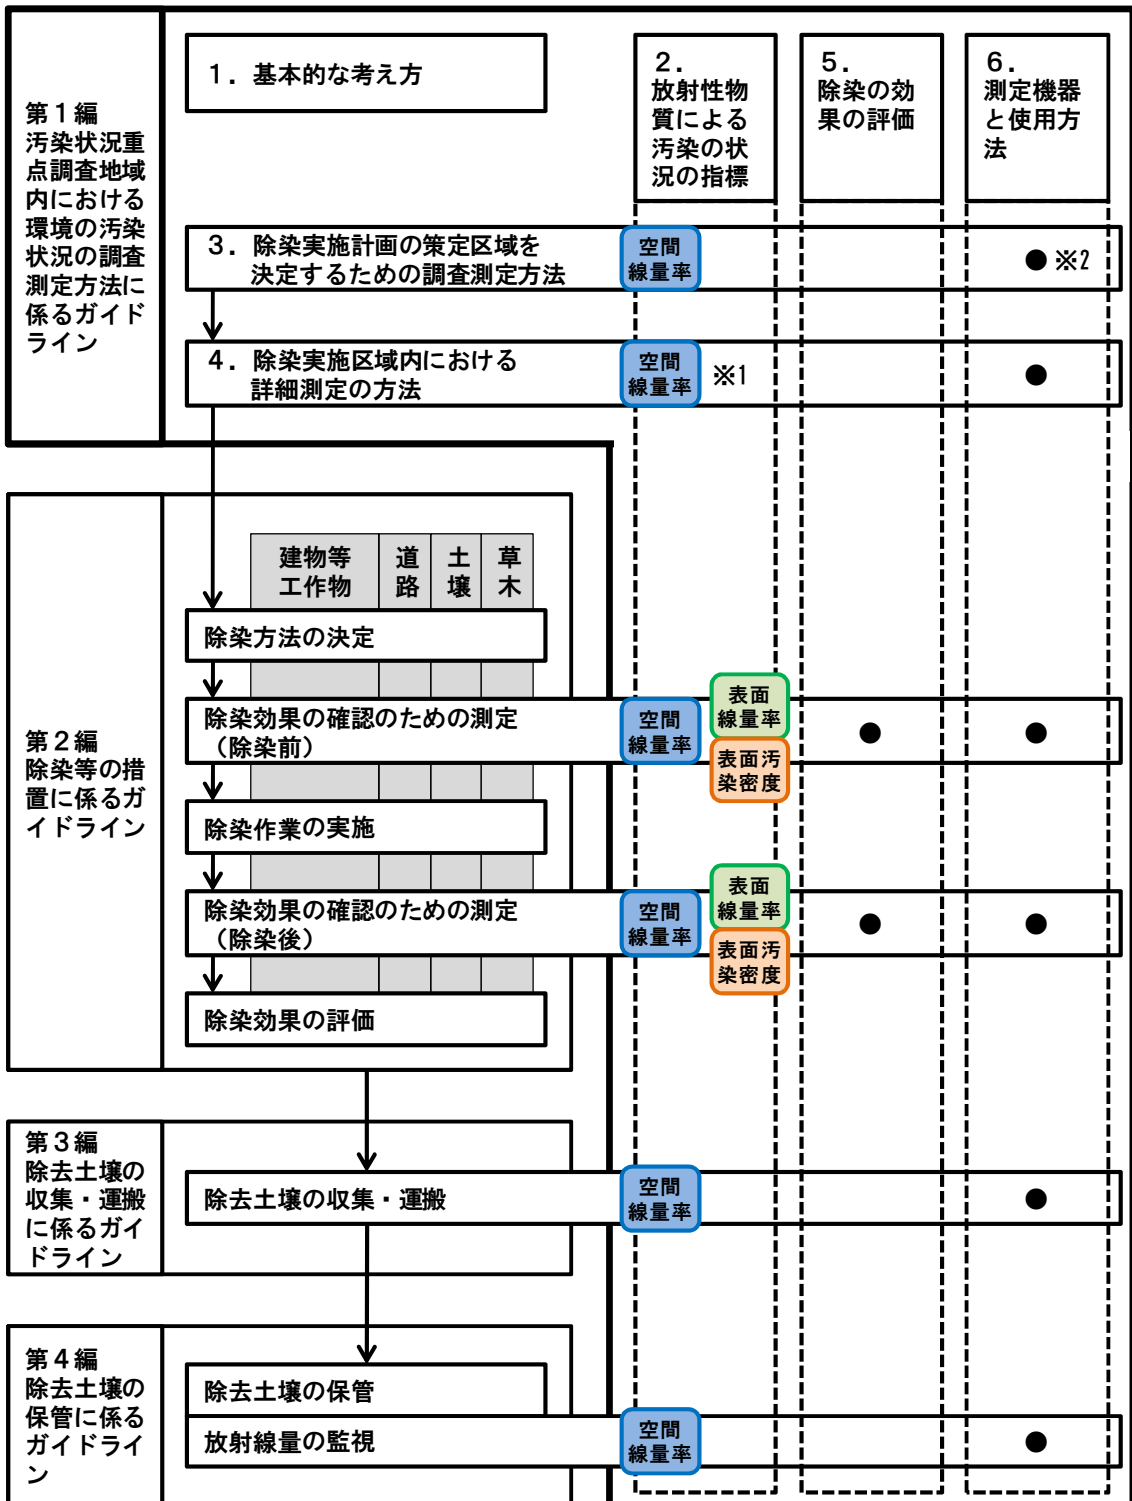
第１編
汚染状況重点調査地域内における環境の汚染状況の調査測定方法に係るガイドライン

１．基本的な考え方

２．放射性物質による汚染の状況の指標

５．除染の効果の評価

６．測定機器と使用方法

３．除染実施計画の策定区域を決定するための調査測定方法
空間線量率
● ※2

４．除染実施区域内における詳細測定の方法
空間線量率
※1
●

第２編
除染等の措置に係るガイドライン

| 建物等工作物 | 道路 | 土壌 | 草木 |
|---|---|---|---|

除染方法の決定

除染効果の確認のための測定（除染前）
空間線量率
表面線量率
表面汚染密度
●
●

除染作業の実施

除染効果の確認のための測定（除染後）
空間線量率
表面線量率
表面汚染密度
●
●

除染効果の評価

第３編
除去土壌の収集・運搬に係るガイドライン

除去土壌の収集・運搬
空間線量率
●

第４編
除去土壌の保管に係るガイドライン

除去土壌の保管

放射線量の監視
空間線量率
●